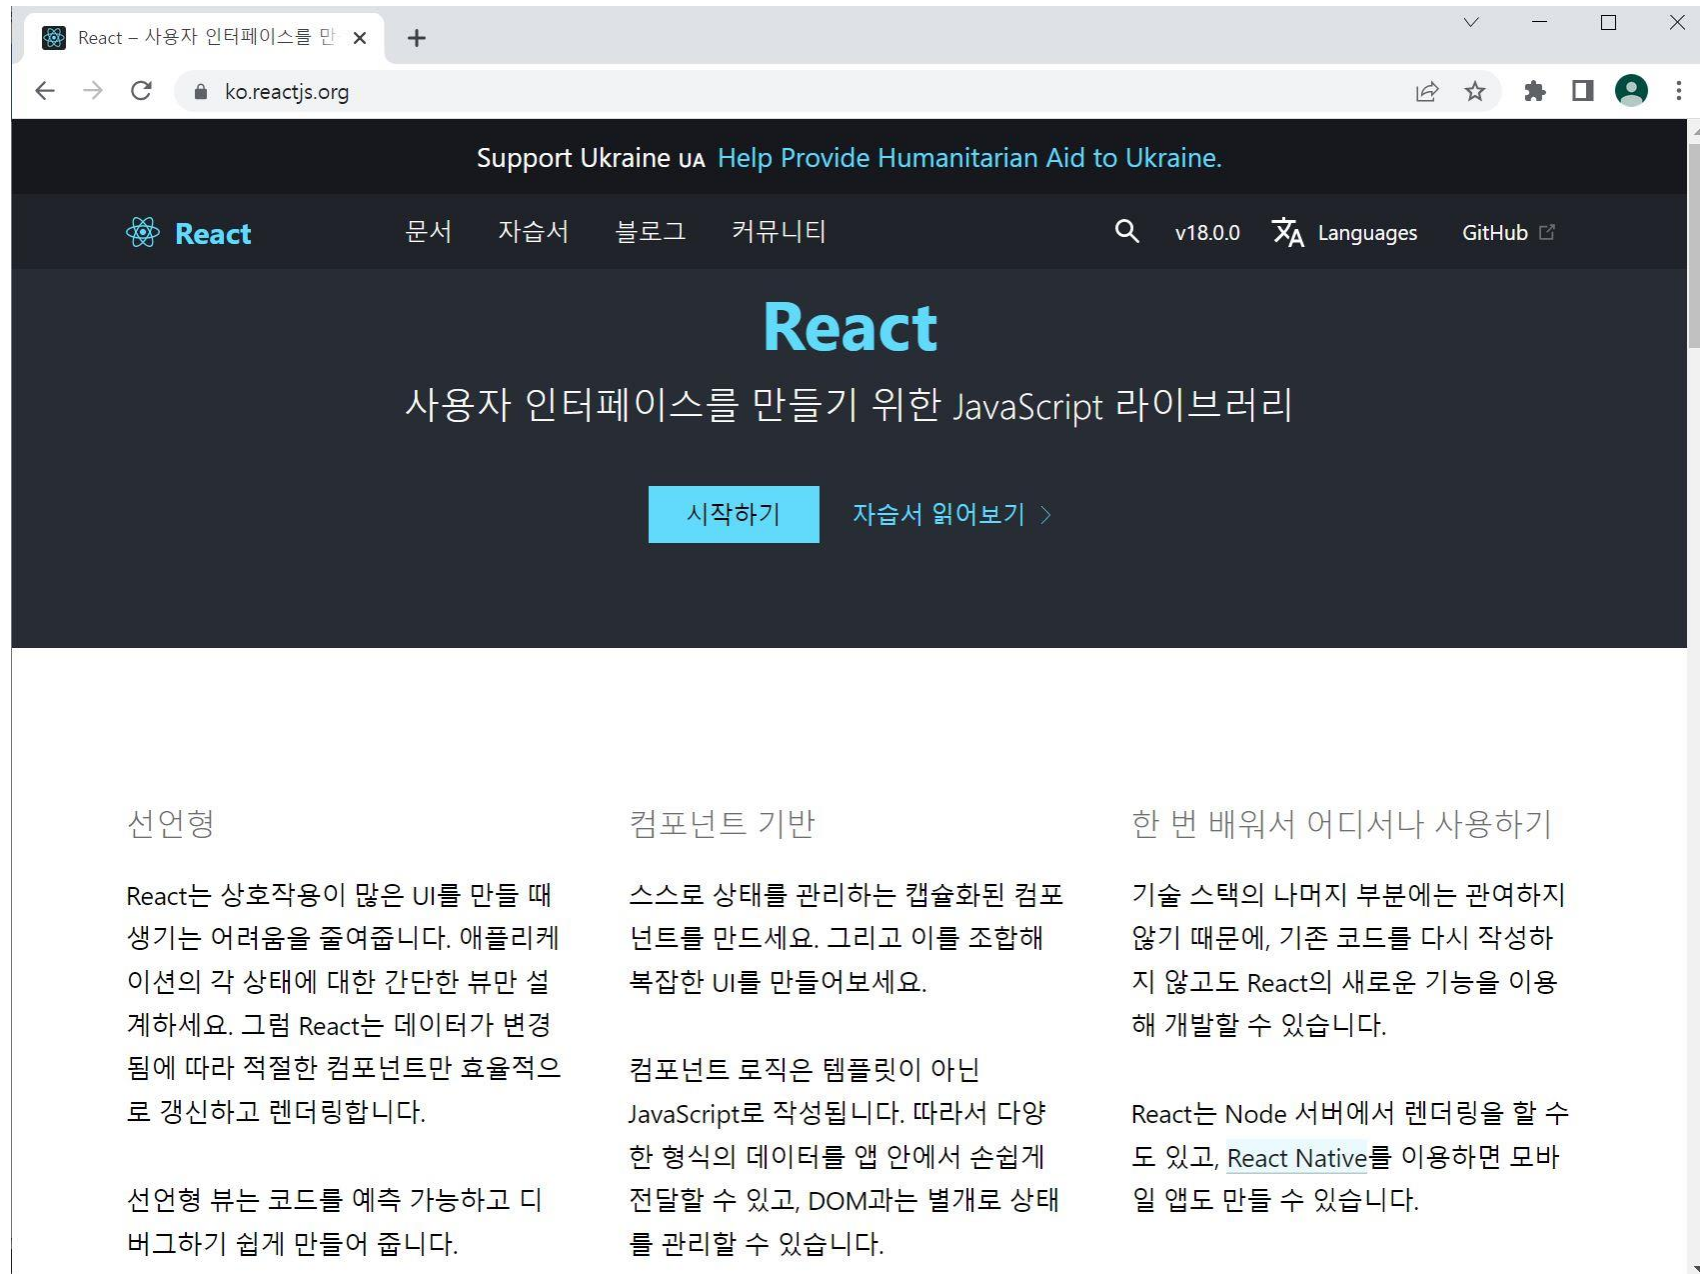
React – 사용자 인터페이스를 만 ×

+

ko.reactjs.org

Support Ukraine UA Help Provide Humanitarian Aid to Ukraine.

React 문서 자습서 블로그 커뮤니티 v18.0.0 Languages GitHub

React

사용자 인터페이스를 만들기 위한 JavaScript 라이브러리

시작하기 자습서 읽어보기 >

선언형

React는 상호작용이 많은 UI를 만들 때 생기는 어려움을 줄여줍니다. 애플리케이션의 각 상태에 대한 간단한 뷰만 설계하세요. 그럼 React는 데이터가 변경됨에 따라 적절한 컴포넌트만 효율적으로 갱신하고 렌더링합니다.

선언형 뷰는 코드를 예측 가능하고 디버그하기 쉽게 만들어 줍니다.

컴포넌트 기반

스스로 상태를 관리하는 캡슐화된 컴포넌트를 만드세요. 그리고 이를 조합해 복잡한 UI를 만들어보세요.

컴포넌트 로직은 템플릿이 아닌 JavaScript로 작성됩니다. 따라서 다양한 형식의 데이터를 앱 안에서 손쉽게 전달할 수 있고, DOM과는 별개로 상태를 관리할 수 있습니다.

한 번 배워서 어디서나 사용하기

기술 스택의 나머지 부분에는 관여하지 않기 때문에, 기존 코드를 다시 작성하지 않고도 React의 새로운 기능을 이용해 개발할 수 있습니다.

React는 Node 서버에서 렌더링을 할 수도 있고, React Native를 이용하면 모바일 앱도 만들 수 있습니다.